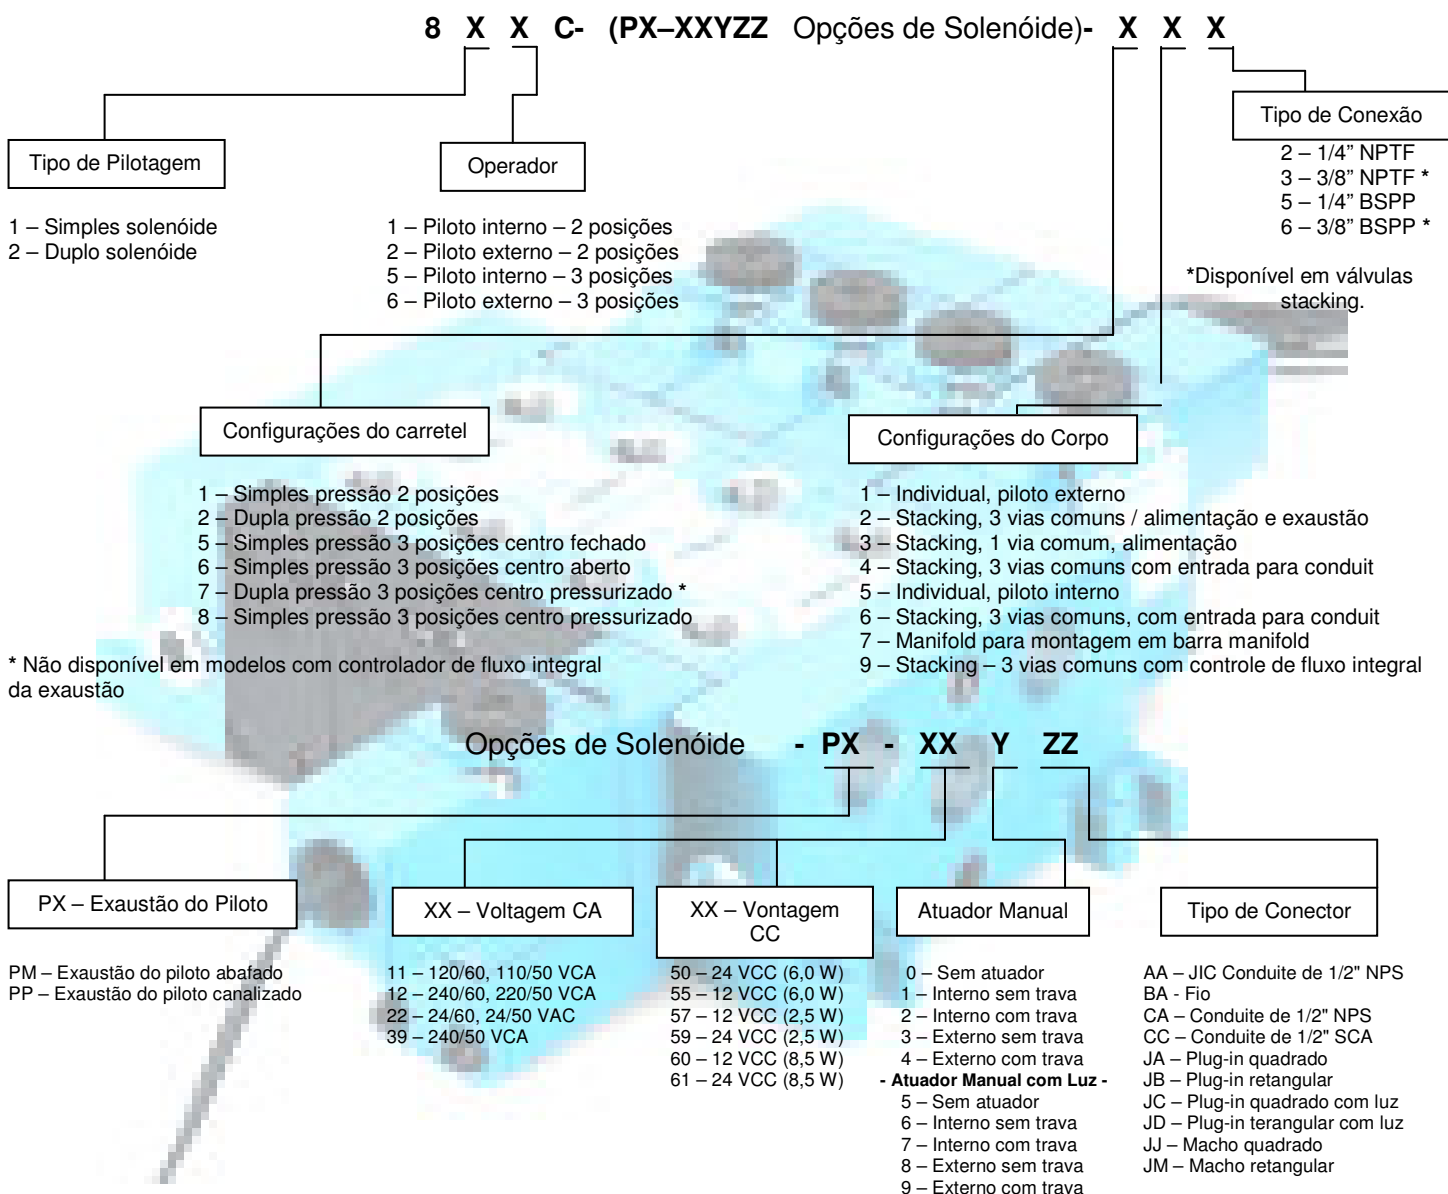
**8 X X C- (PX–XXYZZ** Opções de Solenóide)**- X X X**

Tipo de Pilotagem

1 – Simples solenóide
2 – Duplo solenóide

Operador

1 – Piloto interno – 2 posições
2 – Piloto externo – 2 posições
5 – Piloto interno – 3 posições
6 – Piloto externo – 3 posições

Tipo de Conexão

2 – 1/4” NPTF
3 – 3/8” NPTF *
5 – 1/4” BSPP
6 – 3/8” BSPP *

*Disponível em válvulas stacking.

Configurações do carretel

1 – Simples pressão 2 posições
2 – Dupla pressão 2 posições
5 – Simples pressão 3 posições centro fechado
6 – Simples pressão 3 posições centro aberto
7 – Dupla pressão 3 posições centro pressurizado *
8 – Simples pressão 3 posições centro pressurizado

* Não disponível em modelos com controlador de fluxo integral da exaustão

Configurações do Corpo

1 – Individual, piloto externo
2 – Stacking, 3 vias comuns / alimentação e exaustão
3 – Stacking, 1 via comum, alimentação
4 – Stacking, 3 vias comuns com entrada para conduit
5 – Individual, piloto interno
6 – Stacking, 3 vias comuns, com entrada para conduit
7 – Manifold para montagem em barra manifold
9 – Stacking – 3 vias comuns com controle de fluxo integral

Opções de Solenóide **- PX - XX Y ZZ**

PX – Exaustão do Piloto

PM – Exaustão do piloto abafado
PP – Exaustão do piloto canalizado

XX – Voltagem CA

11 – 120/60, 110/50 VCA
12 – 240/60, 220/50 VCA
22 – 24/60, 24/50 VAC
39 – 240/50 VCA

XX – Vontagem CC

50 – 24 VCC (6,0 W)
55 – 12 VCC (6,0 W)
57 – 12 VCC (2,5 W)
59 – 24 VCC (2,5 W)
60 – 12 VCC (8,5 W)
61 – 24 VCC (8,5 W)

Atuador Manual

0 – Sem atuador
1 – Interno sem trava
2 – Interno com trava
3 – Externo sem trava
4 – Externo com trava
**- Atuador Manual com Luz -**
5 – Sem atuador
6 – Interno sem trava
7 – Interno com trava
8 – Externo sem trava
9 – Externo com trava

Tipo de Conector

AA – JIC Conduite de 1/2" NPS
BA - Fio
CA – Conduite de 1/2" NPS
CC – Conduite de 1/2" SCA
JA – Plug-in quadrado
JB – Plug-in retangular
JC – Plug-in quadrado com luz
JD – Plug-in terangular com luz
JJ – Macho quadrado
JM – Macho retangular